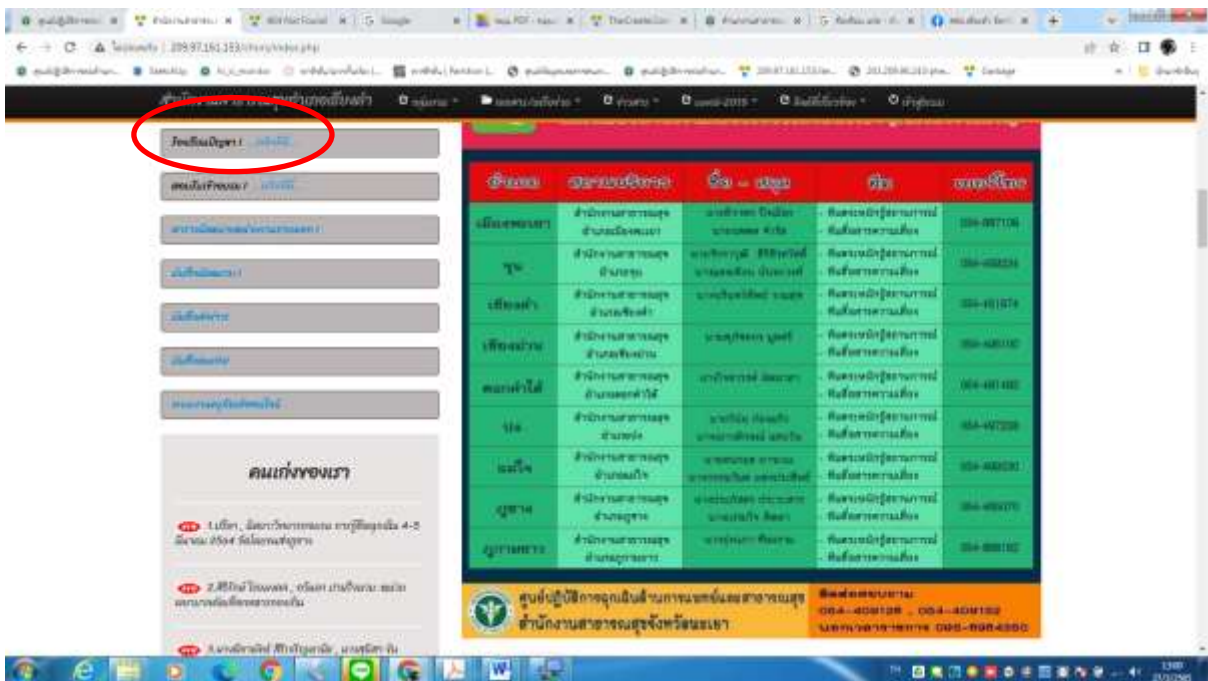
209.97.161.153/story/index.php

คนเก่งของเรา

ศูนย์ปฏิบัติการฉุกเฉินด้านการแพทย์และสาธารณสุข
สำนักงานสาธารณสุขจังหวัดพะเยา

ติดต่อสอบถาม
054-409126 , 054-409152
นอกเวลาราชการ 095-8984550

| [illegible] | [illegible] | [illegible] | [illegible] | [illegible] |
|---|---|---|---|---|
| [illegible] | สำนักงานสาธารณสุขอำเภอเมืองพะเยา | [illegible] | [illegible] | 054-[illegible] |
| จุน | สำนักงานสาธารณสุขอำเภอจุน | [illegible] | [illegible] | 054-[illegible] |
| เชียงคำ | สำนักงานสาธารณสุขอำเภอเชียงคำ | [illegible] | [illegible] | 054-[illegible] |
| เชียงม่วน | สำนักงานสาธารณสุขอำเภอเชียงม่วน | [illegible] | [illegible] | 054-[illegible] |
| ดอกคำใต้ | สำนักงานสาธารณสุขอำเภอดอกคำใต้ | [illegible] | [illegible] | 054-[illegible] |
| ปง | สำนักงานสาธารณสุขอำเภอปง | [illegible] | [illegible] | 054-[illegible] |
| แม่ใจ | สำนักงานสาธารณสุขอำเภอแม่ใจ | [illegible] | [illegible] | 054-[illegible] |
| ภูซาง | สำนักงานสาธารณสุขอำเภอภูซาง | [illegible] | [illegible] | 054-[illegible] |
| ภูกามยาว | สำนักงานสาธารณสุขอำเภอภูกามยาว | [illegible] | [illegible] | 054-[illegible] |